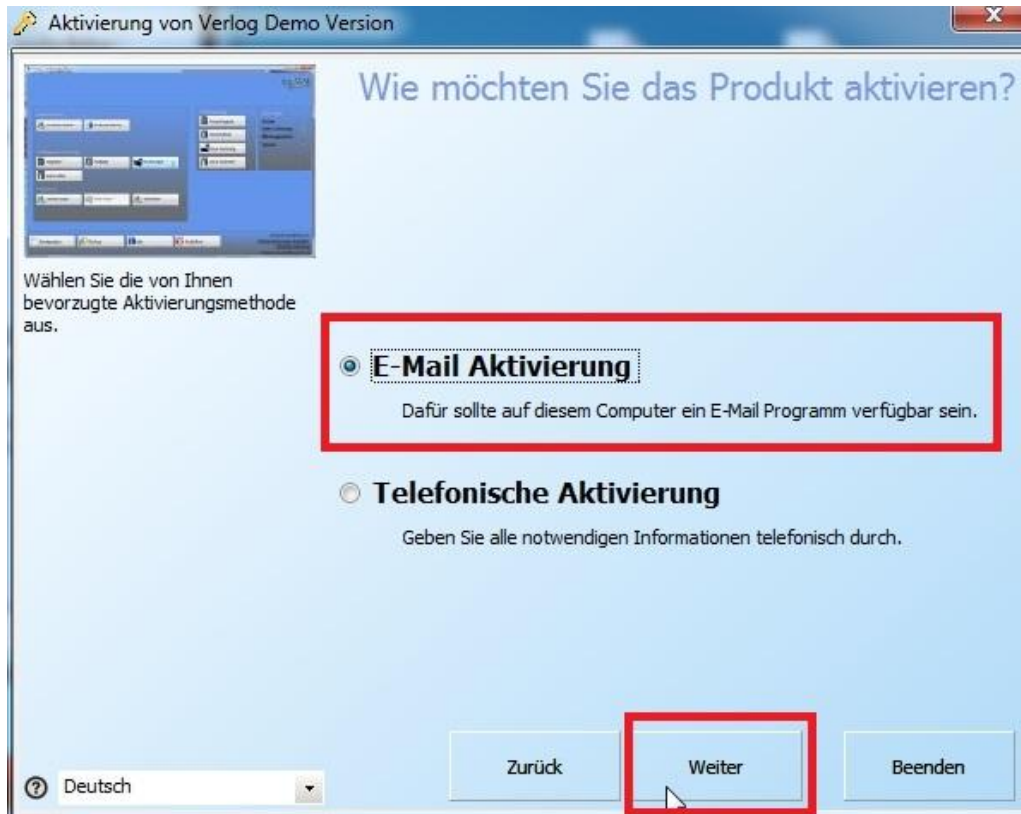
Aktivierung von Verlog Demo Version

Wie möchten Sie das Produkt aktivieren?

Wählen Sie die von Ihnen bevorzugte Aktivierungsmethode aus.

E-Mail Aktivierung

Dafür sollte auf diesem Computer ein E-Mail Programm verfügbar sein.

Telefonische Aktivierung

Geben Sie alle notwendigen Informationen telefonisch durch.

Deutsch

Zurück

Weiter

Beenden